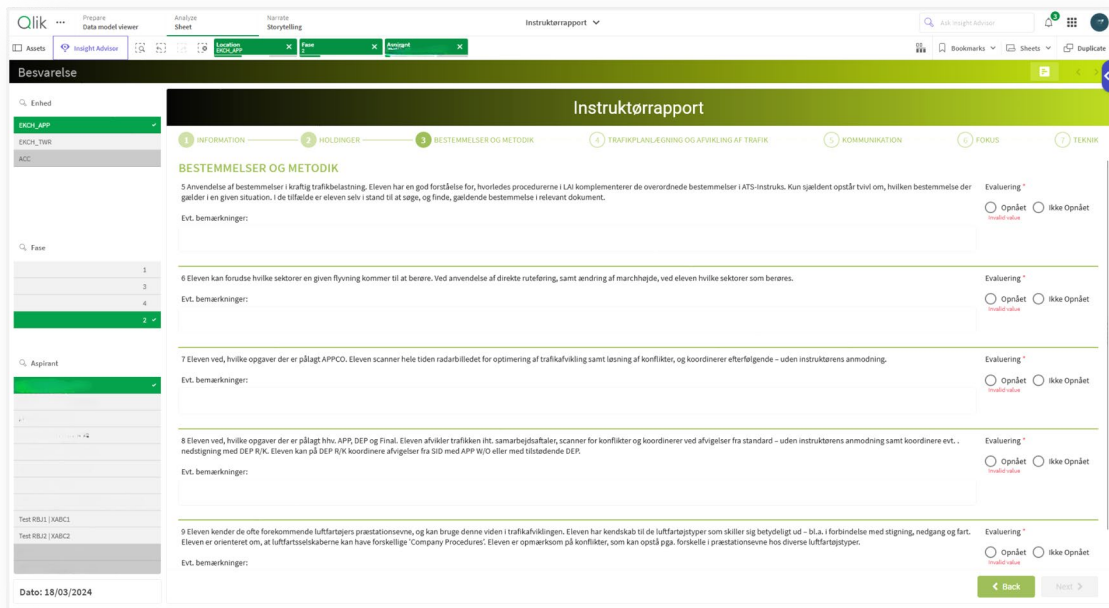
Qlik ··· Prepare Data model viewer Analyze Sheet Narrate Storytelling Instruktørrapport

Ask Insight Advisor

Assets Insight Advisor Location EKCH_APP Fase 2 Aspirant

Bookmarks Sheets Duplicate

Besvarelse

Enhed

EKCH_APP

EKCH_TWR

ACC

Fase

1

3

4

2

Aspirant

Test RBJ1 | XABC1

Test RBJ2 | XABC2

Dato: 18/03/2024

Instruktørrapport

1 INFORMATION 2 HOLDINGER 3 BESTEMMELSER OG METODIK 4 TRAFIKPLANLÆGNING OG AFVIKLING AF TRAFIK 5 KOMMUNIKATION 6 FOKUS 7 TEKNIK

BESTEMMELSER OG METODIK

5 Anvendelse af bestemmelser i kraftig trafikbelastning. Eleven har en god forståelse for, hvorledes procedurerne i LAI komplementerer de overordnede bestemmelser i ATS-Instruks. Kun sjældent opstår tvivl om, hvilken bestemmelse der gælder i en given situation. I de tilfælde er eleven selv i stand til at søge, og finde, gældende bestemmelse i relevant dokument.

Evaluering *

Opnået Ikke Opnået

Invalid value

Evt. bemærkninger:

6 Eleven kan forudse hvilke sektorer en given flyvning kommer til at berøre. Ved anvendelse af direkte ruteføring, samt ændring af marchhøjde, ved eleven hvilke sektorer som berøres.

Evaluering *

Opnået Ikke Opnået

Invalid value

Evt. bemærkninger:

7 Eleven ved, hvilke opgaver der er pålagt APPCO. Eleven scanner hele tiden radarbilledet for optimering af trafikafvikling samt løsning af konflikter, og koordinerer efterfølgende – uden instruktørens anmodning.

Evaluering *

Opnået Ikke Opnået

Invalid value

Evt. bemærkninger:

8 Eleven ved, hvilke opgaver der er pålagt hhv. APP, DEP og Final. Eleven afvikler trafikken iht. samarbejdsaftaler, scanner for konflikter og koordinerer ved afvigelser fra standard – uden instruktørens anmodning samt koordinere evt. . nedstigning med DEP R/K. Eleven kan på DEP R/K koordinere afvigelser fra SID med APP W/O eller med tilstødende DEP.

Evaluering *

Opnået Ikke Opnået

Invalid value

Evt. bemærkninger:

9 Eleven kender de ofte forekommende luftfartøjers præstationsevne, og kan bruge denne viden i trafikafviklingen. Eleven har kendskab til de luftfartøjstyper som skiller sig betydeligt ud – bl.a. i forbindelse med stigning, nedgang og fart. Eleven er orienteret om, at luftfartsselskaberne kan have forskellige 'Company Procedures'. Eleven er opmærksom på konflikter, som kan opstå pga. forskelle i præstationsevne hos diverse luftfartøjstyper.

Evaluering *

Opnået Ikke Opnået

Evt. bemærkninger:

Back Next